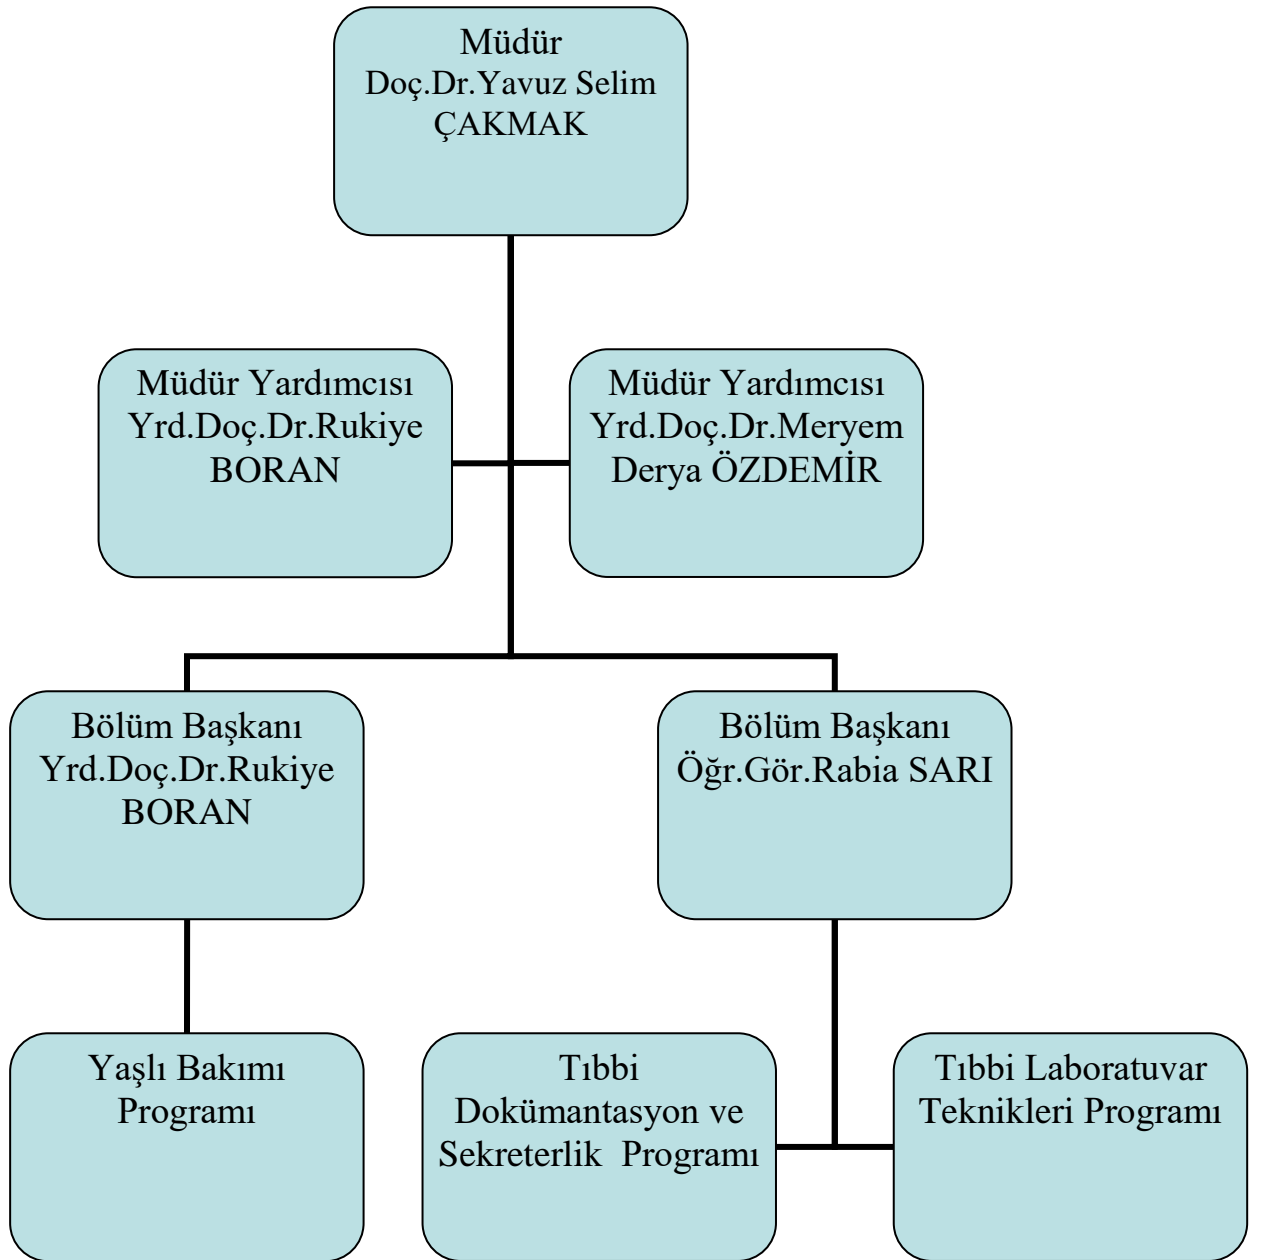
Müdür
Doç.Dr.Yavuz Selim ÇAKMAK

Müdür Yardımcısı
Yrd.Doç.Dr.Rukiye BORAN

Müdür Yardımcısı
Yrd.Doç.Dr.Meryem Derya ÖZDEMİR

Bölüm Başkanı
Yrd.Doç.Dr.Rukiye BORAN

Bölüm Başkanı
Öğr.Gör.Rabia SARI

Yaşlı Bakımı Programı

Tıbbi Dokümantasyon ve Sekreterlik Programı

Tıbbi Laboratuvar Teknikleri Programı